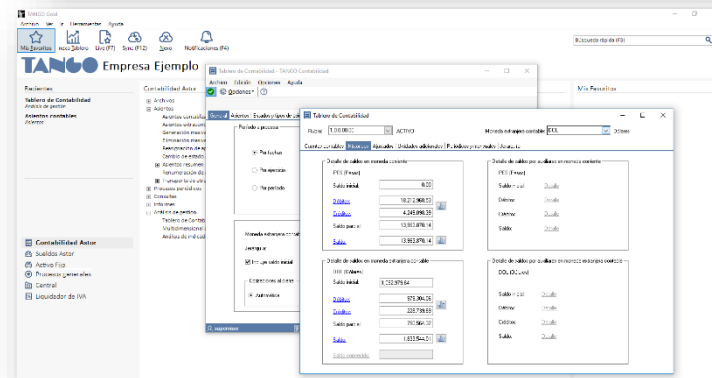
TANGO Gestión
Archivo Ver Ir Herramientas Ayuda
Mis Favoritos Inicio Tablero Live (F7) Sync (F12) Nuevo Notificaciones (F4)
Búsqueda rápida (F3)
TANGO Empresa Ejemplo
Recientes
Tablero de Contabilidad
Análisis de gestión
Asientos contables
Asientos
Contabilidad Astor
Archivos
Asientos
Asientos contables
Asientos resumen
Generación masiva
Formulación masiva
Reasignación de asientos
Cambio de estado
Asientos resumen
Renumeración de asientos
Transportes entre ejercicios
Procesos periódicos
Consultas
Informes
Análisis de gestión
Tablero de Contabilidad
Multidimensional
Análisis de indicadores
Mis Favoritos
Contabilidad Astor
Sueldos Astor
Activo Fijo
Procesos generales
Central
Liquidador de IVA
Tablero de Contabilidad - TANGO Contabilidad
Archivo Edición Opciones Ayuda
Opciones
General Asientos Estado y tipos de asiento
Período a procesar
Por fechas
Por ejercicio
Por período
Moneda extranjera contable
Averiguar
Incluye saldo inicial
Expresiones al cierre
Automático
Tablero de Contabilidad
Cuenta 1.01.00.00 ACTIVO
Moneda extranjera contable DOL Dólares
Cuenta contable Importes Auxiliares Unidades adicionales Períodos posteriores Asientos
Detalle de saldos en moneda corriente
PES (Pesos)
Saldo inicial 0,00
Débitos 18.212.968,53
Créditos 4.249.090,39
Saldo parcial 13.963.878,14
Saldo 13.963.878,14
Detalle de saldos por auxiliares en moneda corriente
PES (Pesos)
Saldo inicial Detalle
Débitos Detalle
Créditos Detalle
Saldo Detalle
Detalle de saldos en moneda extranjera contable
DOL (Dólares)
Saldo inicial 8.252.979,64
Débitos 979.304,56
Créditos 228.739,69
Saldo parcial 750.564,37
Saldo 1.003.544,01
Saldo convertido
Detalle de saldos por auxiliares en moneda extranjera contable
DOL (Dólares)
Saldo inicial Detalle
Débitos Detalle
Créditos Detalle
Saldo Detalle